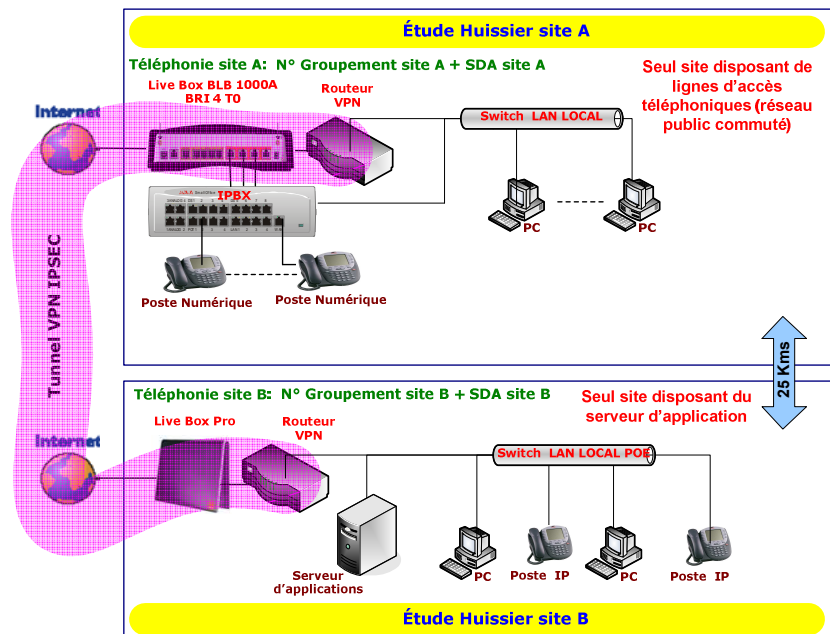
Étude Huissier site A

Téléphonie site A: N° Groupement site A + SDA site A

Seul site disposant de lignes d'accès téléphoniques (réseau public commuté)

Live Box BLB 1000A
BRI 4 T0

Routeur VPN

Switch LAN LOCAL

Internet

IPBX

PC

PC

Poste Numérique

Poste Numérique

Tunnel VPN IPSEC

25 Kms

Téléphonie site B: N° Groupement site B + SDA site B

Seul site disposant du serveur d'application

Live Box Pro

Routeur VPN

Switch LAN LOCAL POE

Internet

Serveur d'applications

PC

Poste IP

PC

Poste IP

Étude Huissier site B